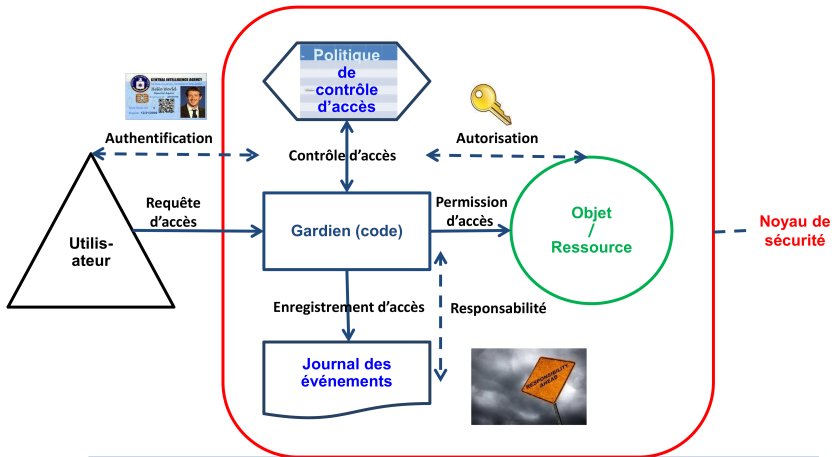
Politique de contrôle d'accès

CENTRAL INTELLIGENCE AGENCY

Authentification

Autorisation

Contrôle d'accès

Utilis-ateur

Requête d'accès

Gardien (code)

Permission d'accès

Objet / Ressource

Noyau de sécurité

Enregistrement d'accès

Responsabilité

Journal des événements

RESPONSIBILITY AHEAD